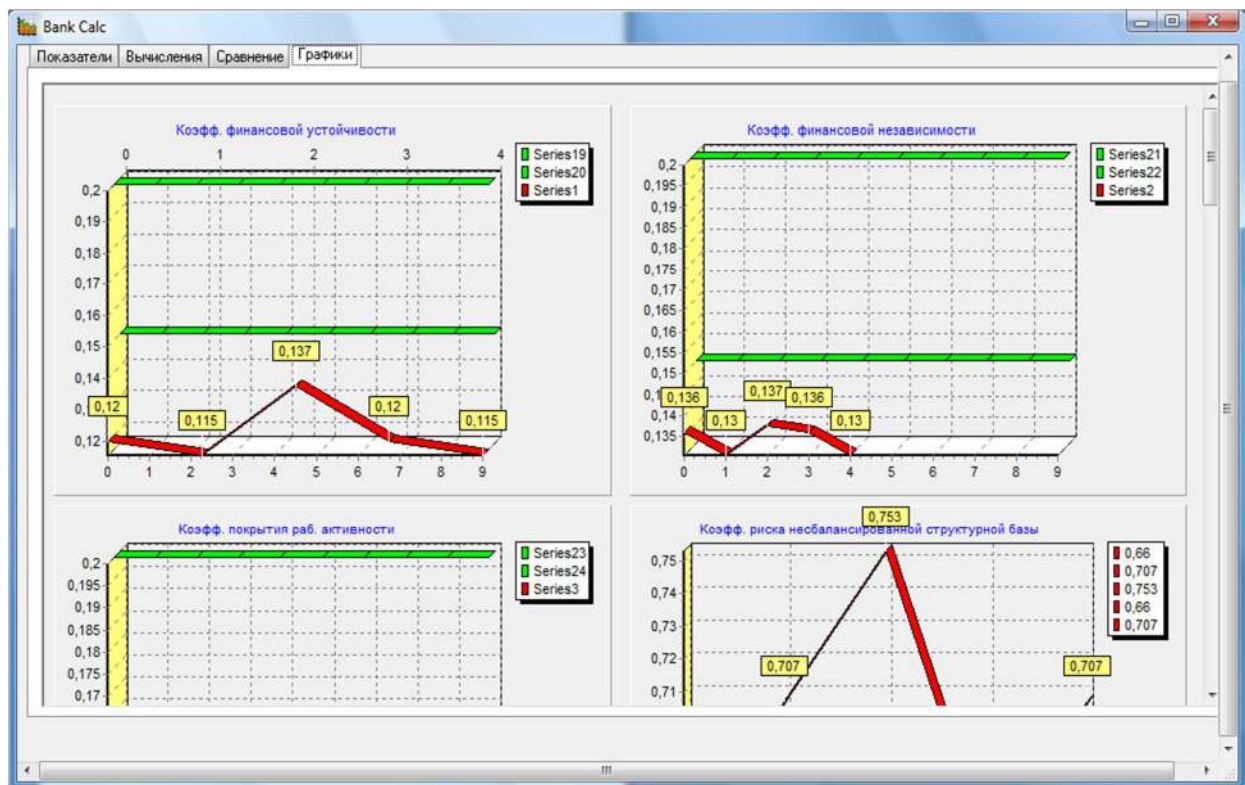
Bank Calc

Показатели | Вычисления | Сравнение | Графики

Коэфф. финансовой устойчивости

0 1 2 3 4

0,2
0,19
0,18
0,17
0,16
0,15
0,14
0,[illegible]
0,12

0,12
0,115
0,137
0,12
0,115

0 1 2 3 4 5 6 7 8 9

Series19
Series20
Series1

Коэфф. финансовой независимости

0,2
0,195
0,19
0,185
0,18
0,175
0,17
0,165
0,16
0,155
0,15
0,1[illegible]
0,14
0,135

0,136
0,13
0,137
0,136
0,13

0 1 2 3 4 5 6 7 8 9

Series21
Series22
Series2

Коэфф. покрытия раб. активности

0,2
0,195
0,19
0,185
0,18
0,175
0,17

Series23
Series24
Series3

Коэфф. риска несбалансированной структурной базы

0,753

0,75
0,74
0,73
0,72
0,71

0,707
0,707

0,66
0,707
0,753
0,66
0,707